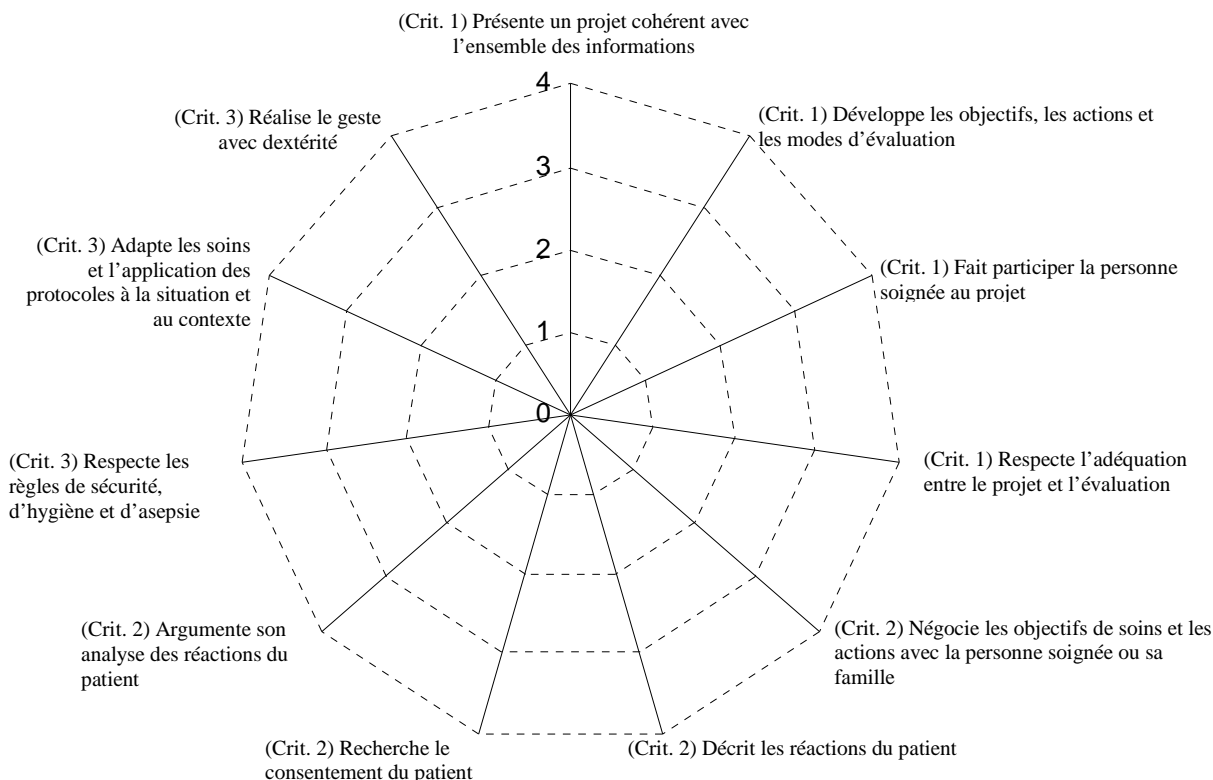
(Crit. 1) Présente un projet cohérent avec l'ensemble des informations

4

3

2

1

0

(Crit. 1) Développe les objectifs, les actions et les modes d'évaluation

(Crit. 1) Fait participer la personne soignée au projet

(Crit. 1) Respecte l'adéquation entre le projet et l'évaluation

(Crit. 2) Négocie les objectifs de soins et les actions avec la personne soignée ou sa famille

(Crit. 2) Décrit les réactions du patient

(Crit. 2) Recherche le consentement du patient

(Crit. 2) Argumente son analyse des réactions du patient

(Crit. 3) Respecte les règles de sécurité, d'hygiène et d'asepsie

(Crit. 3) Adapte les soins et l'application des protocoles à la situation et au contexte

(Crit. 3) Réalise le geste avec dextérité